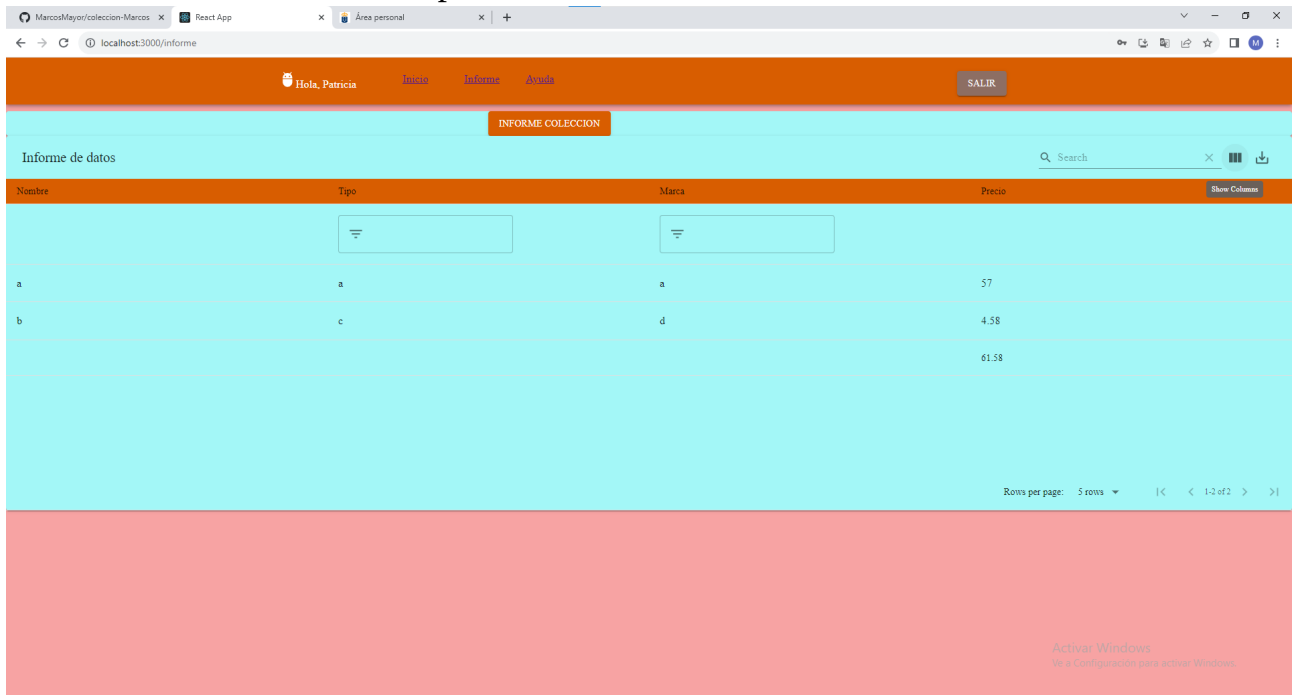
MarcosMayor/coleccion-Marcos ×
React App ×
Área personal ×
+
localhost:3000/informe
M

Hola, Patricia
Inicio
Informe
Ayuda
SALIR

INFORME COLECCION

Informe de datos
Search
Show Columns

| Nombre | Tipo | Marca | Precio |
|---|---|---|---|
| a | a | a | 57 |
| b | c | d | 4.58 |
| | | | 61.58 |

Rows per page: 5 rows
1-2 of 2

Activar Windows
Ve a Configuración para activar Windows.